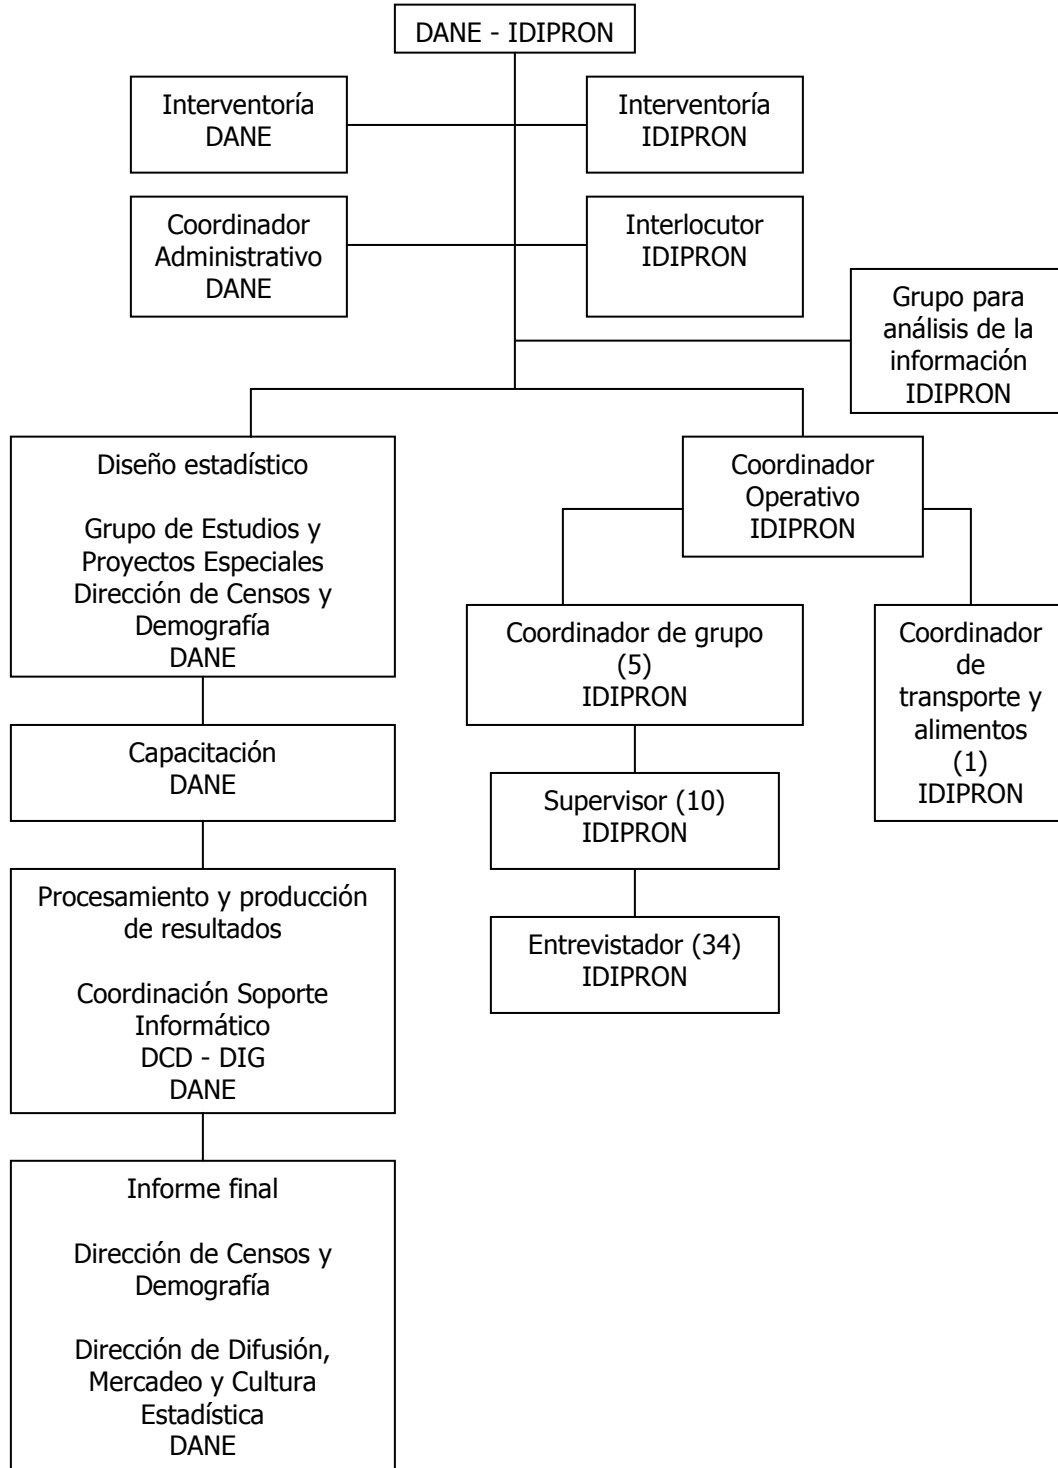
DANE - IDIPRON

Interventoría DANE

Interventoría IDIPRON

Coordinador Administrativo DANE

Interlocutor IDIPRON

Grupo para análisis de la información IDIPRON

Diseño estadístico

Grupo de Estudios y Proyectos Especiales Dirección de Censos y Demografía DANE

Capacitación DANE

Procesamiento y producción de resultados

Coordinación Soporte Informático DCD - DIG DANE

Informe final

Dirección de Censos y Demografía

Dirección de Difusión, Mercadeo y Cultura Estadística DANE

Coordinador Operativo IDIPRON

Coordinador de grupo (5) IDIPRON

Supervisor (10) IDIPRON

Entrevistador (34) IDIPRON

Coordinador de transporte y alimentos (1) IDIPRON